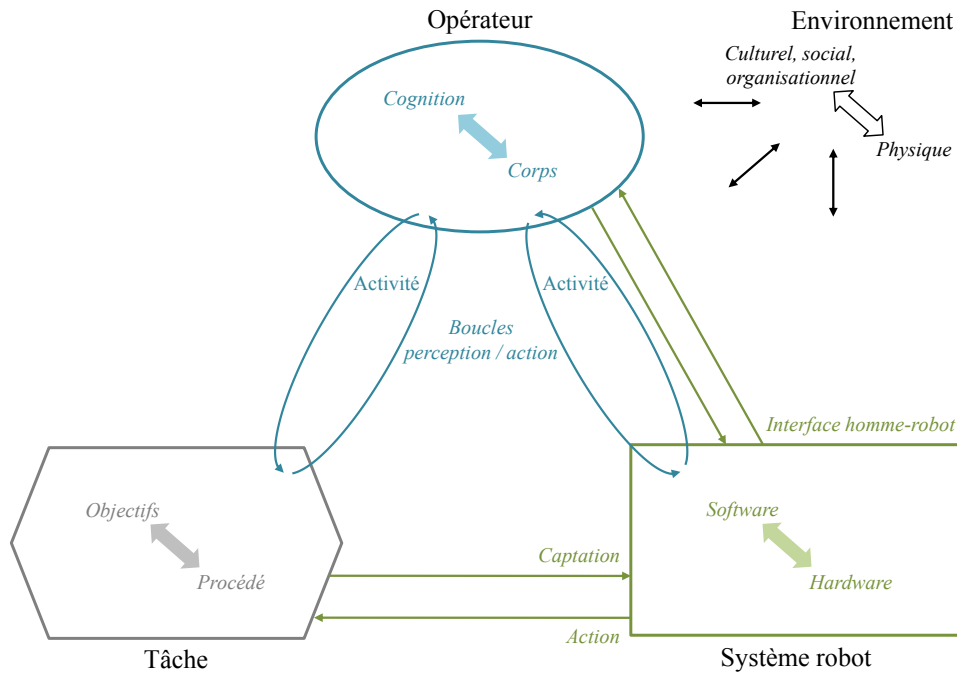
Opérateur

Environnement

Culturel, social, organisationnel

Physique

Cognition

Corps

Activité

Activité

Boucles perception / action

Interface homme-robot

Objectifs

Procédé

Software

Hardware

Captation

Action

Tâche

Système robot